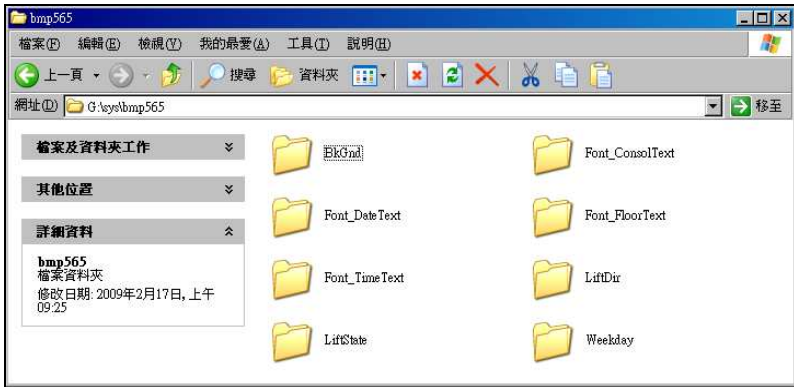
bmp565

檔案(F) 編輯(E) 檢視(V) 我的最愛(A) 工具(T) 說明(H)

上一頁 搜尋 資料夾

網址(D) G:\sys\bmp565 移至

檔案及資料夾工作

其他位置

詳細資料

bmp565
檔案資料夾
修改日期: 2009年2月17日, 上午 09:25

BkGnd

Font_ConsolText

Font_DateText

Font_FloorText

Font_TimeText

LiftDir

LiftState

Weekday